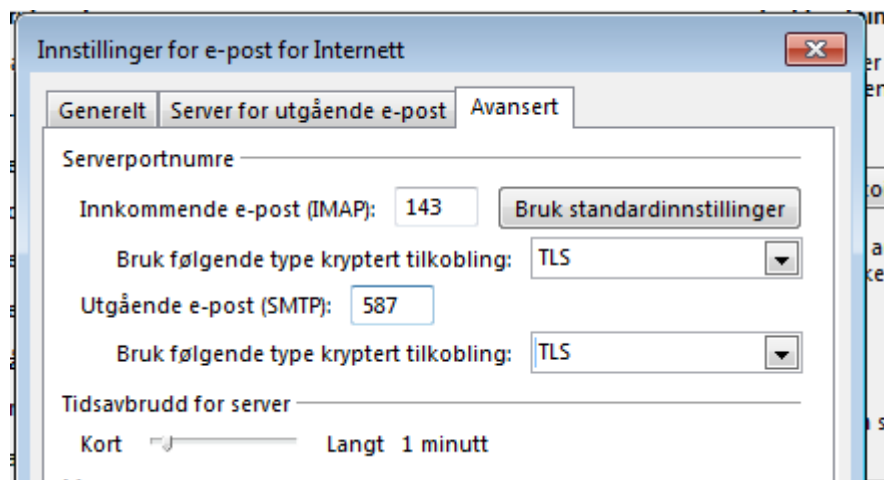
Innstillinger for e-post for Internett

Generelt | Server for utgående e-post | Avansert

Serverportnumre

Innkommende e-post (IMAP): 143 Bruk standardinnstillinger

Bruk følgende type kryptert tilkobling: TLS

Utgående e-post (SMTP): 587

Bruk følgende type kryptert tilkobling: TLS

Tidsavbrudd for server

Kort Langt 1 minutt